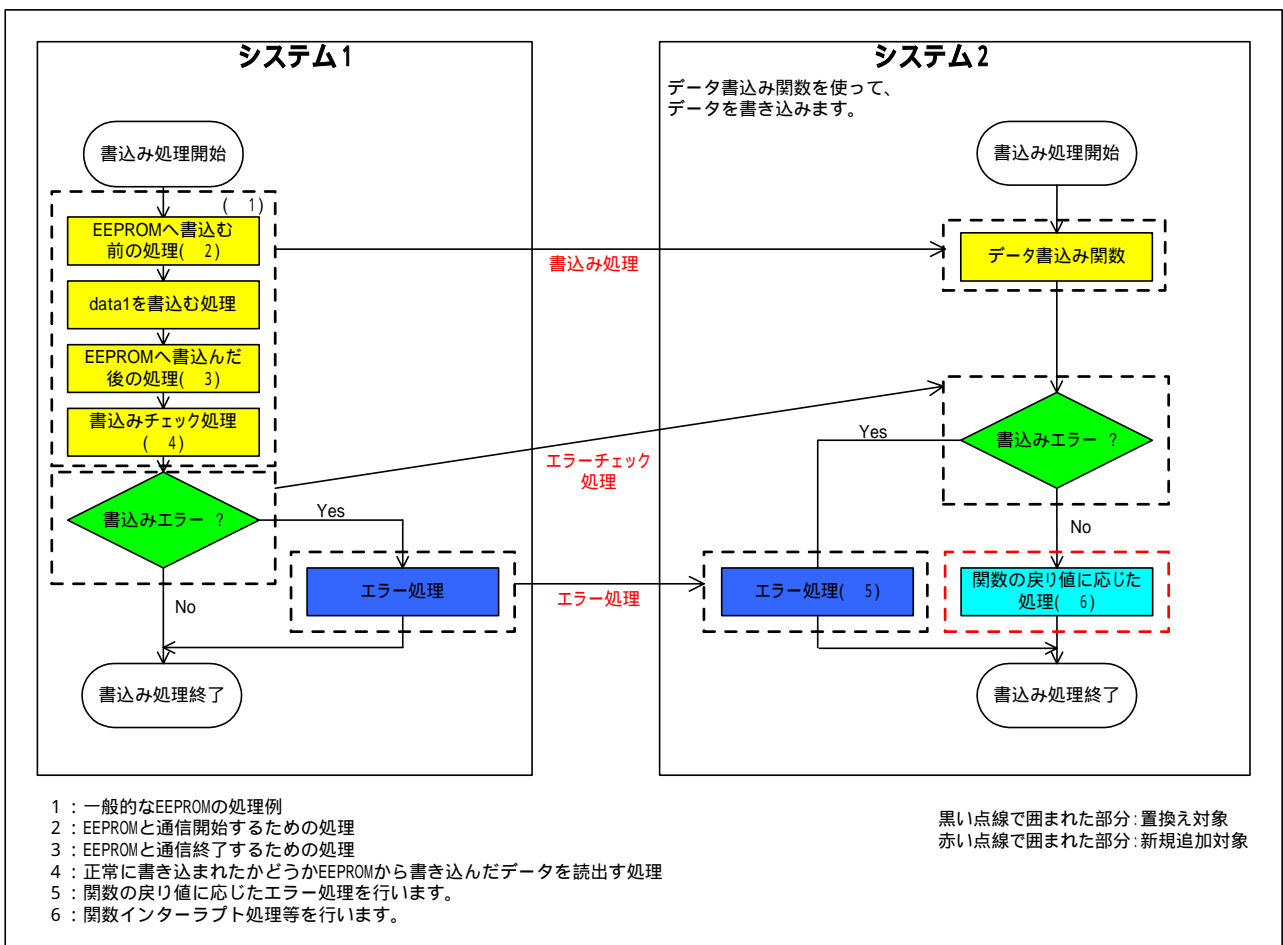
システム1

書込み処理開始

( 1)

EEPROMへ書込む前の処理( 2)

data1を書込む処理

EEPROMへ書込んだ後の処理( 3)

書込みチェック処理 ( 4)

書込みエラー ?

Yes

エラー処理

No

書込み処理終了

書込み処理

エラーチェック処理

エラー処理

システム2

データ書込み関数を使って、データを書き込みます。

書込み処理開始

データ書込み関数

Yes

書込みエラー ?

No

エラー処理( 5)

関数の戻り値に応じた処理( 6)

書込み処理終了

1 : 一般的なEEPROMの処理例
2 : EEPROMと通信開始するための処理
3 : EEPROMと通信終了するための処理
4 : 正常に書き込まれたかどうかEEPROMから書き込んだデータを読出す処理
5 : 関数の戻り値に応じたエラー処理を行います。
6 : 関数インターラプト処理等を行います。

黒い点線で囲まれた部分:置換え対象
赤い点線で囲まれた部分:新規追加対象